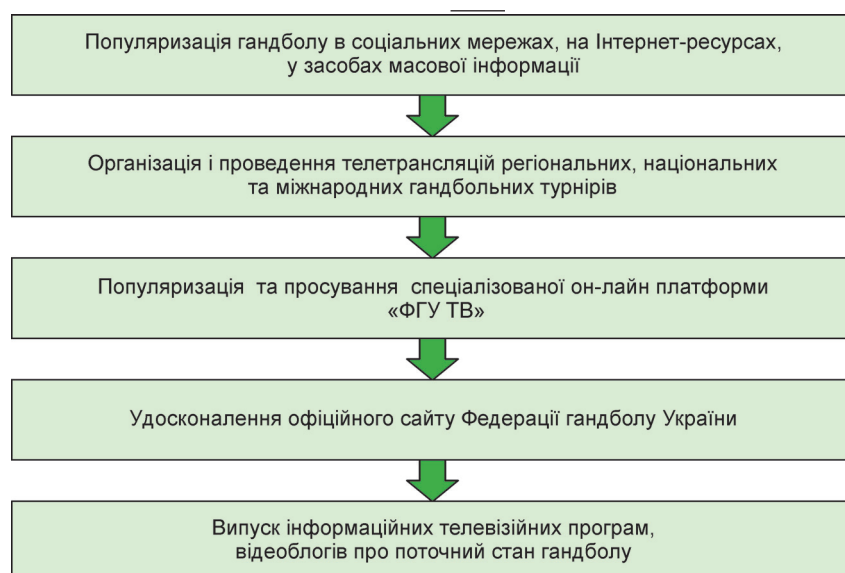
Популяризація гандболу в соціальних мережах, на Інтернет-ресурсах, у засобах масової інформації

Організація і проведення телетрансляцій регіональних, національних та міжнародних гандбольних турнірів

Популяризація та просування спеціалізованої он-лайн платформи «ФГУ ТВ»

Удосконалення офіційного сайту Федерації гандболу України

Випуск інформаційних телевізійних програм, відеоблогів про поточний стан гандболу